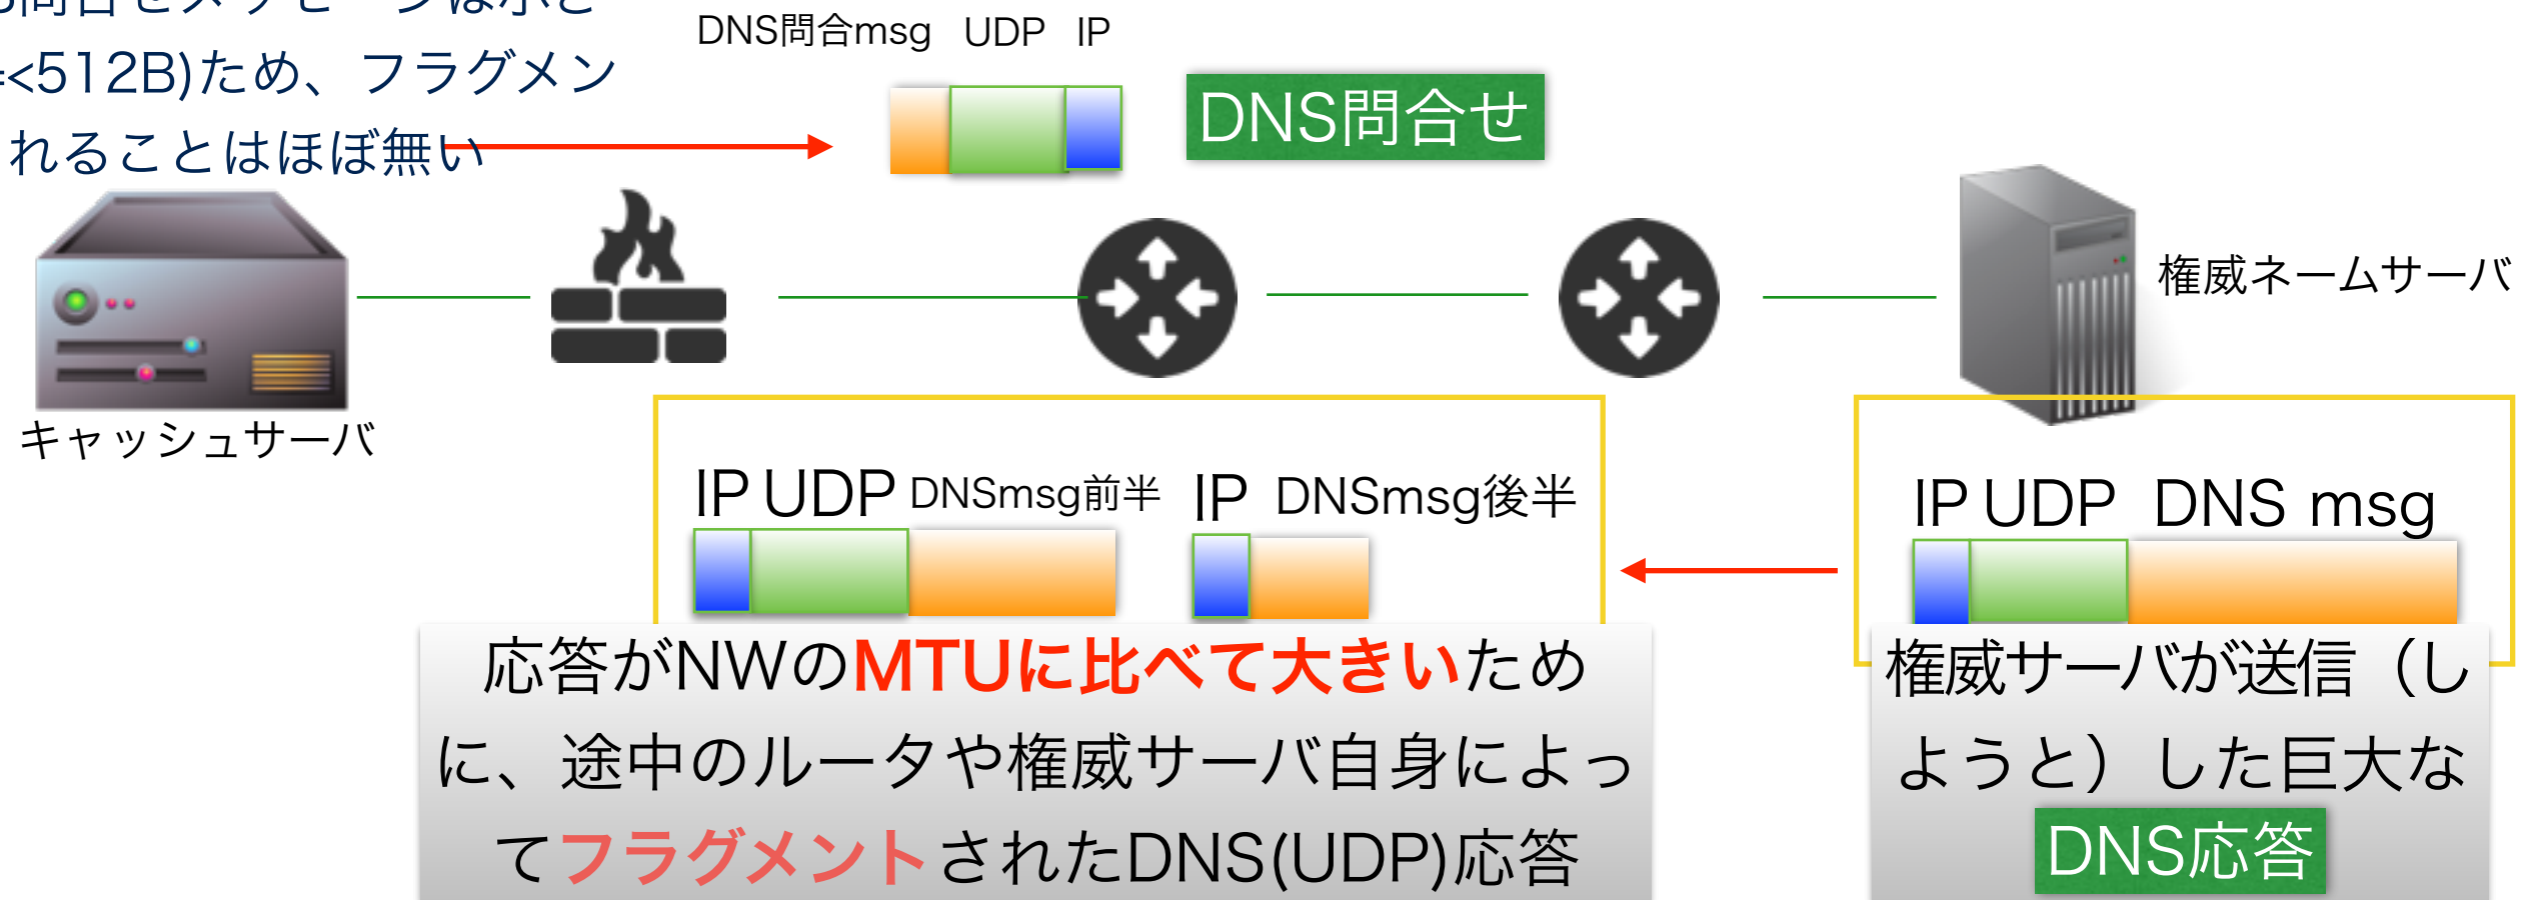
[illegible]<512B)ため、フラグメン
れることはほぼ無い

DNS問合msg UDP IP

DNS問合せ

キャッシュサーバ

権威ネームサーバ

IP UDP DNSmsg前半 IP DNSmsg後半

IP UDP DNS msg

応答がNWのMTUに比べて大きいために、途中のルータや権威サーバ自身によってフラグメントされたDNS(UDP)応答

権威サーバが送信（しようと）した巨大なDNS応答